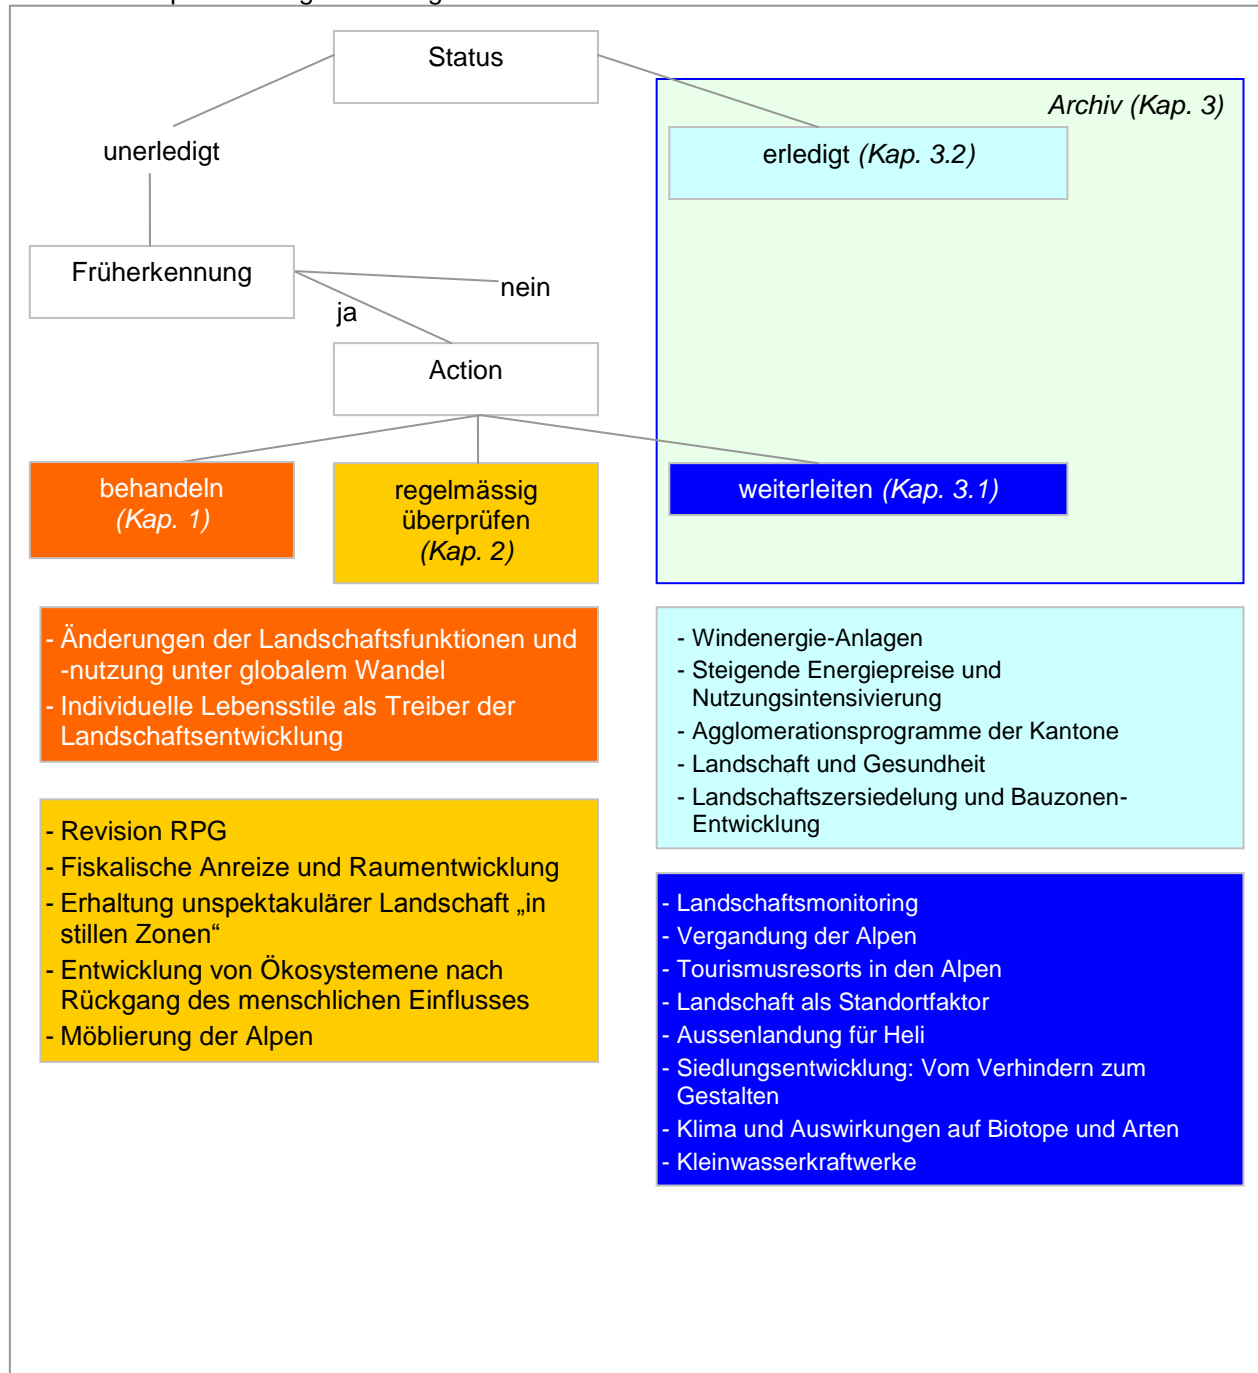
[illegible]

Status

unerledigt

Archiv (Kap. 3)

erledigt (Kap. 3.2)

Früherkennung

nein

ja

Action

behandeln (Kap. 1)

regelmässig überprüfen (Kap. 2)

weiterleiten (Kap. 3.1)

- Änderungen der Landschaftsfunktionen und -nutzung unter globalem Wandel
- Individuelle Lebensstile als Treiber der Landschaftsentwicklung

- Revision RPG
- Fiskalische Anreize und Raumentwicklung
- Erhaltung unspektakulärer Landschaft „in stillen Zonen“
- Entwicklung von Ökosystemene nach Rückgang des menschlichen Einflusses
- Möblierung der Alpen

- Windenergie-Anlagen
- Steigende Energiepreise und Nutzungsintensivierung
- Agglomerationsprogramme der Kantone
- Landschaft und Gesundheit
- Landschaftszersiedelung und Bauzonen-Entwicklung

- Landschaftsmonitoring
- Vergandung der Alpen
- Tourismusresorts in den Alpen
- Landschaft als Standortfaktor
- Aussenlandung für Heli
- Siedlungsentwicklung: Vom Verhindern zum Gestalten
- Klima und Auswirkungen auf Biotope und Arten
- Kleinwasserkraftwerke